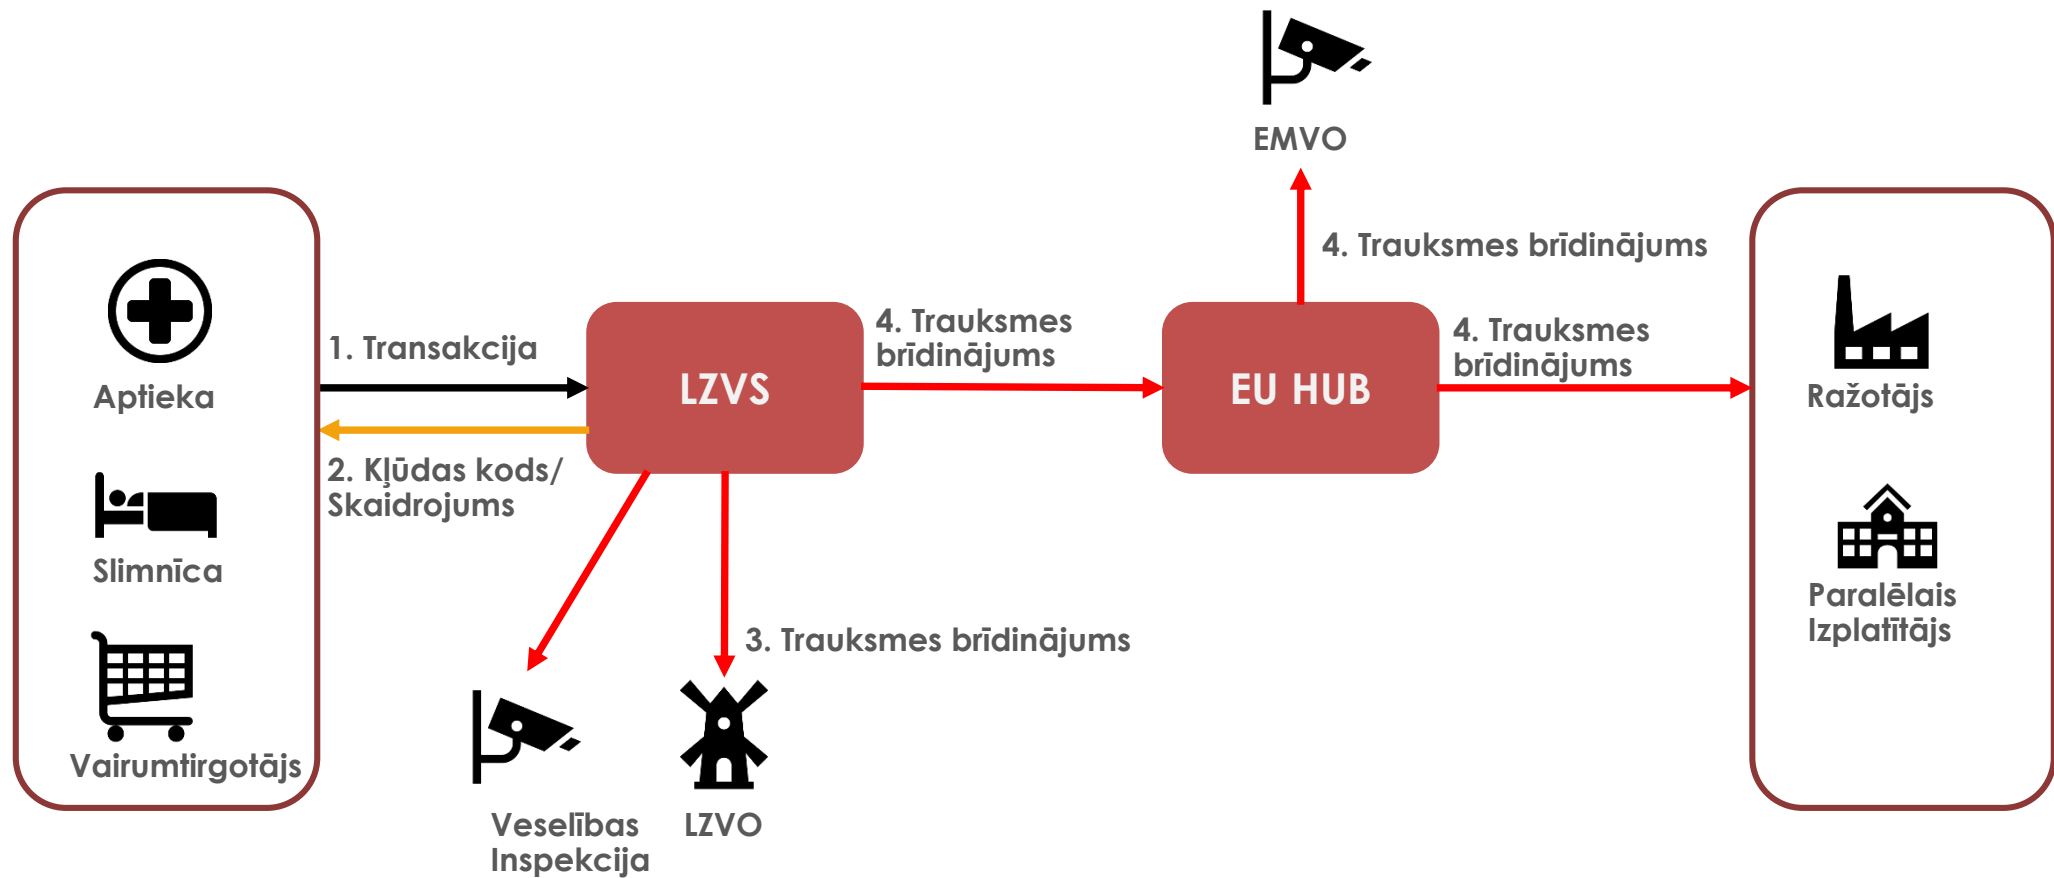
EMVO

4. Trauksmes brīdinājums

Aptieka

Slimnīca

Vairumtirgotājs

1. Transakcija

2. Kļūdas kods/ Skaidrojums

LZVS

4. Trauksmes brīdinājums

EU HUB

4. Trauksmes brīdinājums

Ražotājs

Paralēlais Izplatītājs

3. Trauksmes brīdinājums

Veselības Inspekcija

LZVO